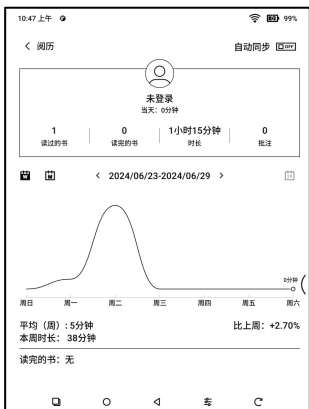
10:47 上午 99%

< 阅历 自动同步 OFF

未登录
当天：0分钟

| 1 | 0 | 1小时15分钟 | 0 |
|---|---|---|---|
| 读过的书 | 读完的书 | 时长 | 批注 |

< 2024/06/23-2024/06/29 >

0分钟

周日 周一 周二 周三 周四 周五 周六

平均（周）：5分钟 比上周：+2.70%
本周时长：38分钟

读完的书：无